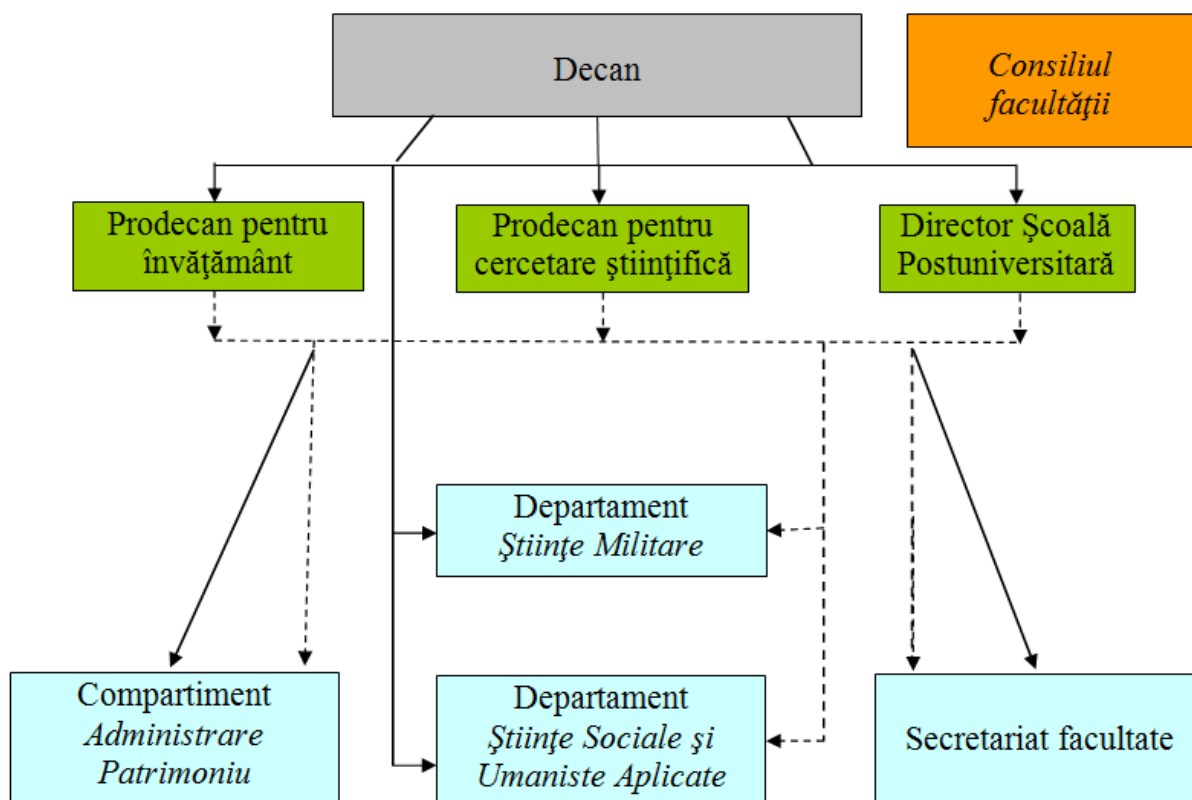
Decan

Consiliul facultăţii

Prodecan pentru învăţământ

Prodecan pentru cercetare ştiinţifică

Director Şcoală Postuniversitară

Departament
Ştiinţe Militare

Compartiment
Administrare Patrimoniu

Departament
Ştiinţe Sociale şi Umaniste Aplicate

Secretariat facultate